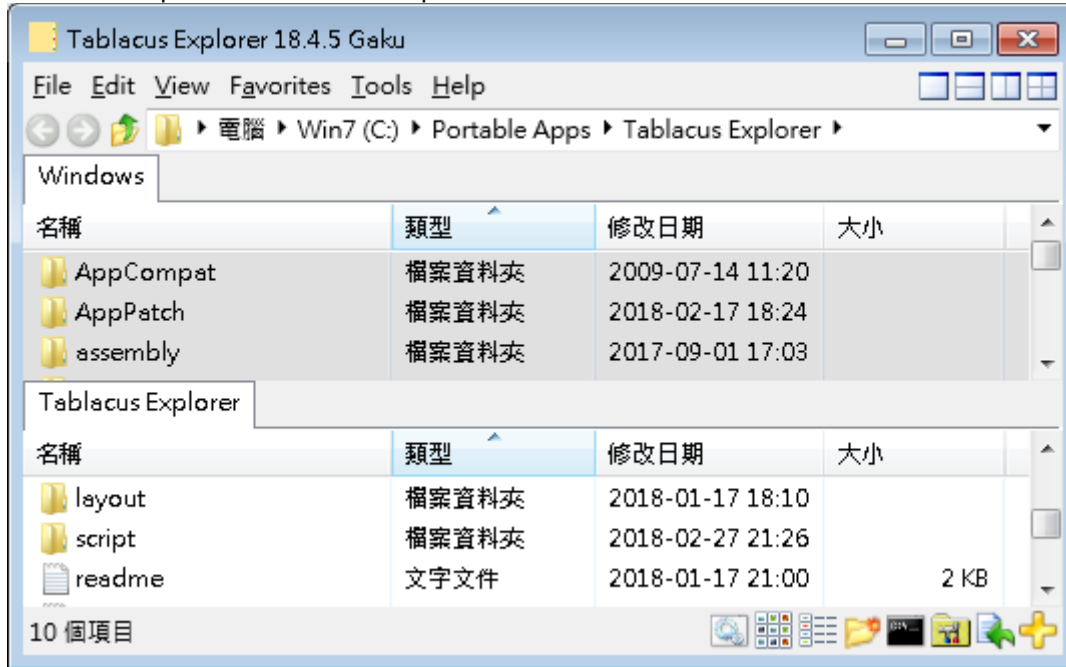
Tablacus Explorer 18.4.5 Gaku

File Edit View Favorites Tools Help

▸ 電腦 ▸ Win7 (C:) ▸ Portable Apps ▸ Tablacus Explorer ▸

Windows

| 名稱 | 類型 | 修改日期 | 大小 |
|---|---|---|---|
| AppCompat | 檔案資料夾 | 2009-07-14 11:20 | |
| AppPatch | 檔案資料夾 | 2018-02-17 18:24 | |
| assembly | 檔案資料夾 | 2017-09-01 17:03 | |

Tablacus Explorer

| 名稱 | 類型 | 修改日期 | 大小 |
|---|---|---|---|
| layout | 檔案資料夾 | 2018-01-17 18:10 | |
| script | 檔案資料夾 | 2018-02-27 21:26 | |
| readme | 文字文件 | 2018-01-17 21:00 | 2 KB |

10 個項目